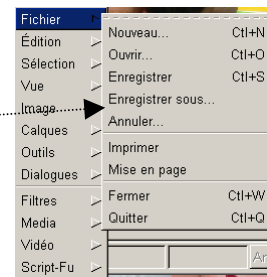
Fichier
Édition
Sélection
Vue
Image
Calques
Outils
Dialogues
Filtres
Media
Vidéo
Script-Fu

Nouveau... Ctl+N
Ouvrir... Ctl+O
Enregistrer Ctl+S
Enregistrer sous...
Annuler...
Imprimer
Mise en page
Fermer Ctl+W
Quitter Ctl+Q